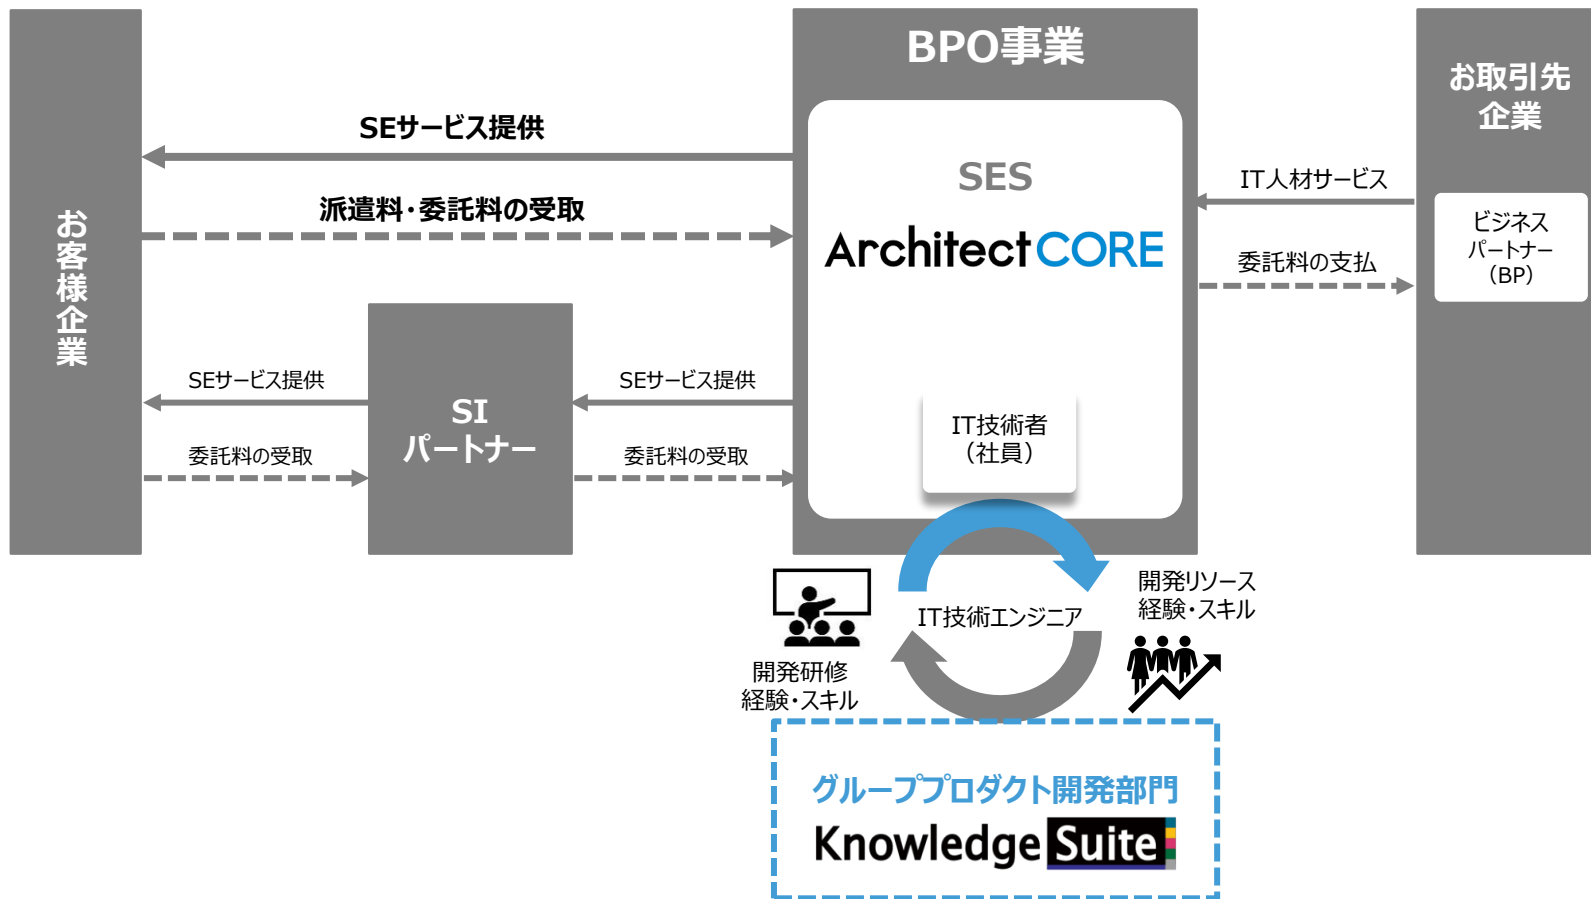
お客様企業

BPO事業

SES

Architect CORE

IT技術者
（社員）

お取引先
企業

ビジネス
パートナー
（BP）

SEサービス提供

派遣料・委託料の受取

IT人材サービス

委託料の支払

SEサービス提供

委託料の受取

SI
パートナー

SEサービス提供

委託料の受取

開発リソース
経験・スキル

IT技術エンジニア

開発研修
経験・スキル

グループプロダクト開発部門

Knowledge Suite